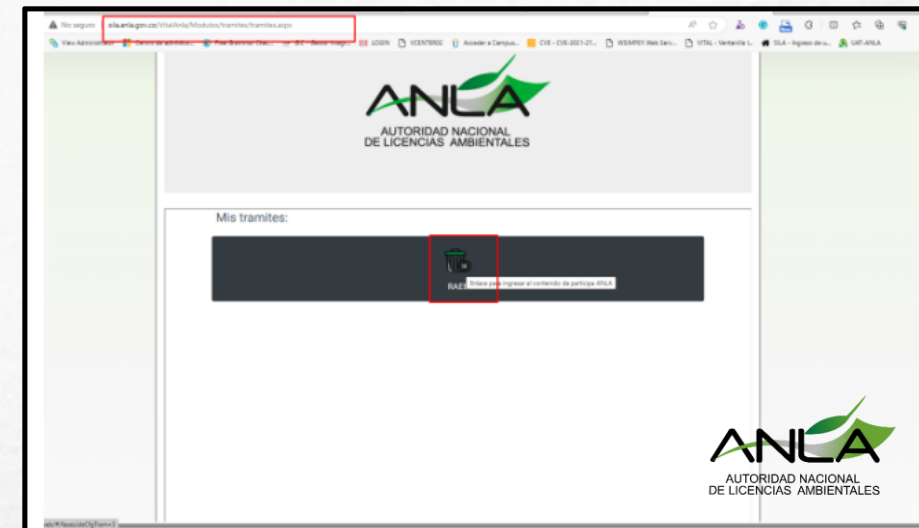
No seguro | sila.anla.gov.co/VitalAnla/Modulos/tramites/tramites.aspx

View Administrador | Centro de administr... | Free Grammar Chec... | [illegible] | LOGIN | VCENTER02 | Acceder a Campus... | CVE - CVE-2021-21... | WSMP01 Web Serv... | VITAL - Ventanilla I... | SILA - Ingreso de u... | UAT-ANLA

ANLA
AUTORIDAD NACIONAL
DE LICENCIAS AMBIENTALES

Mis tramites:

RAE

Enlace para ingresar al contenido de participa ANLA

ANLA
AUTORIDAD NACIONAL
DE LICENCIAS AMBIENTALES